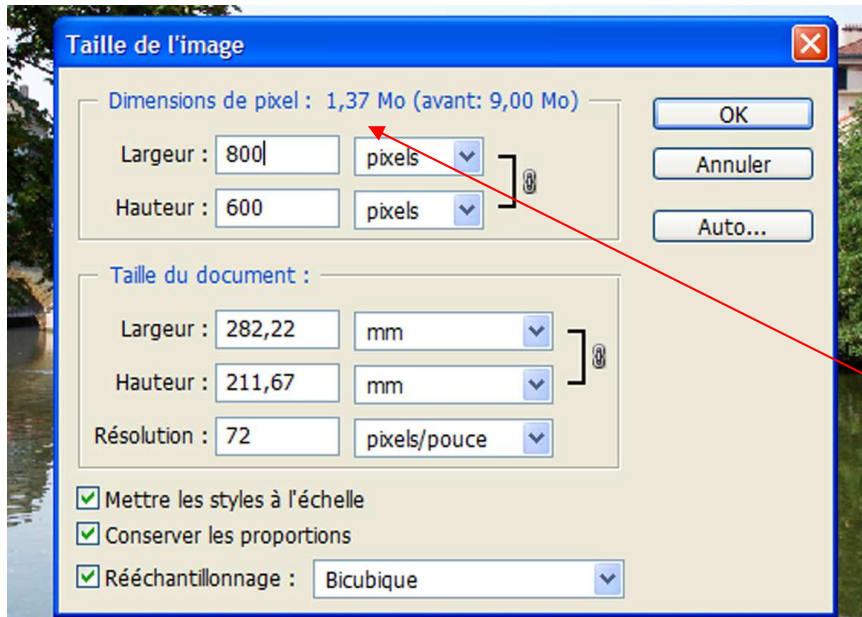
Taille de l'image

Dimensions de pixel : 1,37 Mo (avant: 9,00 Mo)

Largeur : 800 pixels
Hauteur : 600 pixels

OK
Annuler
Auto...

Taille du document :

Largeur : 282,22 mm
Hauteur : 211,67 mm
Résolution : 72 pixels/pouce

Mettre les styles à l'échelle
Conserver les proportions
Rééchantillonnage : Bicubique